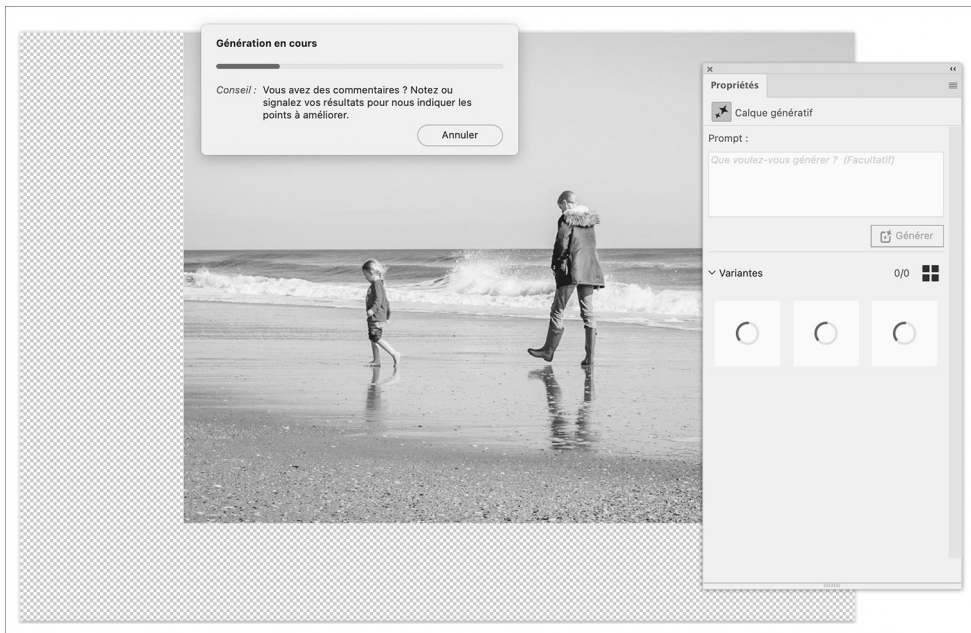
Génération en cours

Conseil : Vous avez des commentaires ? Notez ou signalez vos résultats pour nous indiquer les points à améliorer.

Annuler

×

‹‹

Propriétés

Calque génératif

Prompt :

Que voulez-vous générer ? (Facultatif)

Générer

Variantes

0/0